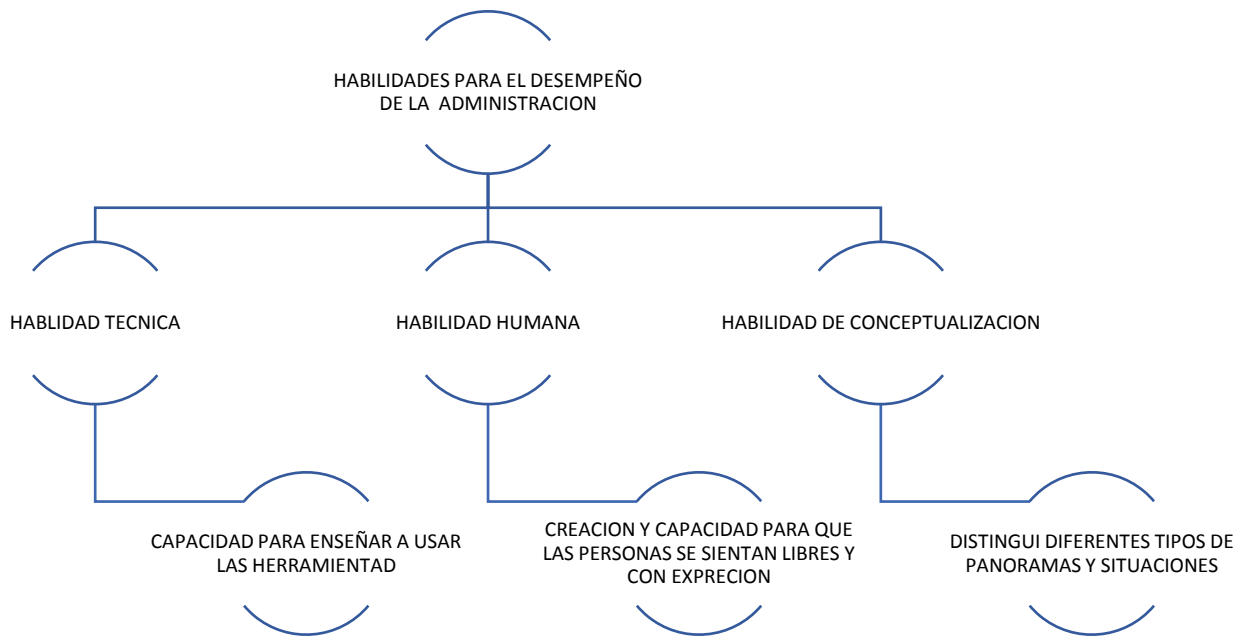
HABILIDADES PARA EL DESEMPEÑO DE LA ADMINISTRACION

HABLIDAD TECNICA

HABILIDAD HUMANA

HABILIDAD DE CONCEPTUALIZACION

CAPACIDAD PARA ENSEÑAR A USAR LAS HERRAMIENTAD

CREACION Y CAPACIDAD PARA QUE LAS PERSONAS SE SIENTAN LIBRES Y CON EXPRECION

DISTINGUI DIFERENTES TIPOS DE PANORAMAS Y SITUACIONES